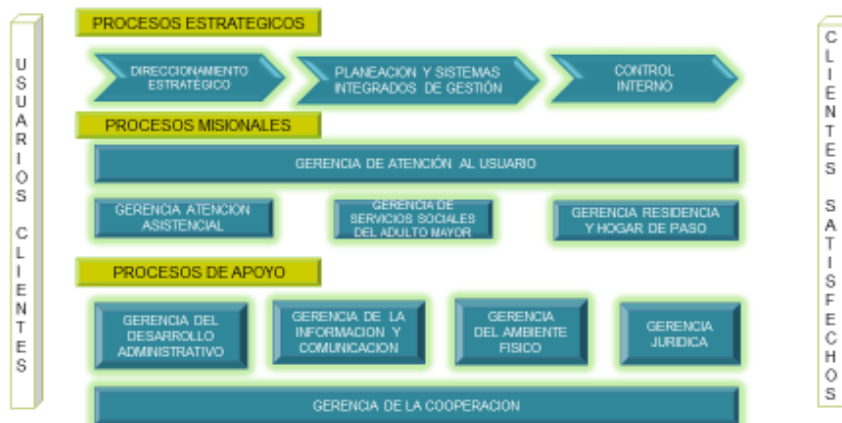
USUARIOS CLIENTES

PROCESOS ESTRATEGICOS

DIRECCIONAMIENTO ESTRATEGICO

PLANEACION Y SISTEMAS INTEGRADOS DE GESTIÓN

CONTROL INTERNO

PROCESOS MISIONALES

GERENCIA DE ATENCIÓN AL USUARIO

GERENCIA ATENCION ASISTENCIAL

GERENCIA DE SERVICIOS SOCIALES DEL ADULTO MAYOR

GERENCIA RESIDENCIA Y HOGAR DE PASO

PROCESOS DE APOYO

GERENCIA DEL DESARROLLO ADMINISTRATIVO

GERENCIA DE LA INFORMACION Y COMUNICACION

GERENCIA DEL AMBIENTE FISICO

GERENCIA JURIDICA

GERENCIA DE LA COOPERACION

CLIENTES SATISFECHOS